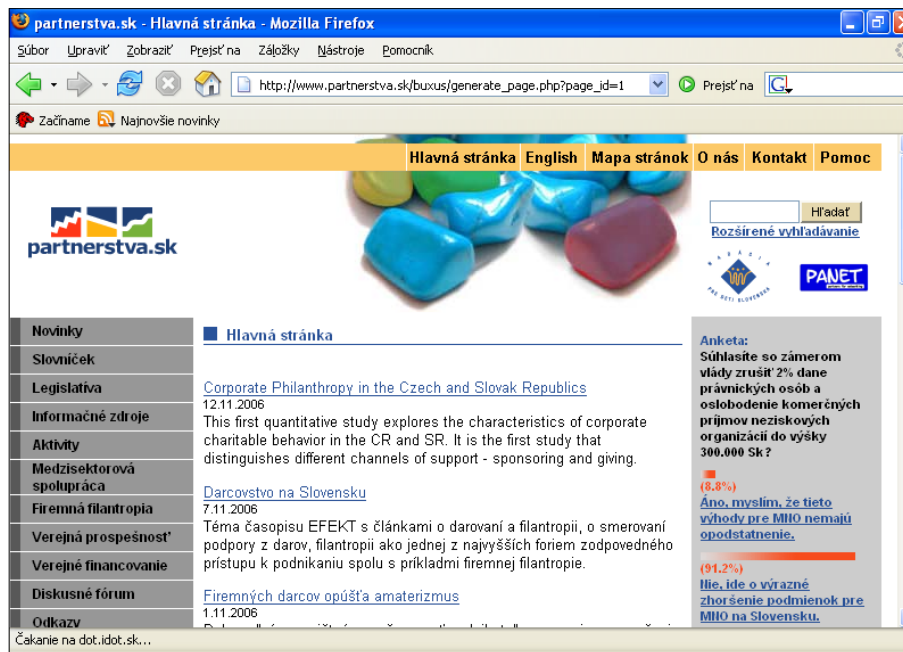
partnerstva.sk - Hlavná stránka - Mozilla Firefox

Súbor Upraviť Zobraziť Prejsť na Záložky Nástroje Pomocník

http://www.partnerstva.sk/buxus/generate_page.php?page_id=1

Prejsť na

Začíname Najnovšie novinky

Hlavná stránka English Mapa stránok O nás Kontakt Pomoc

partnerstva.sk

Hľadať

Rozšírené vyhľadávanie

PANET

Novinky
Slovníček
Legislatíva
Informačné zdroje
Aktivity
Medzisektorová spolupráca
Firemná filantropia
Verejná prospešnosť
Verejné financovanie
Diskusné fórum
Odkazy

Hlavná stránka

Corporate Philanthropy in the Czech and Slovak Republics
12.11.2006
This first quantitative study explores the characteristics of corporate charitable behavior in the CR and SR. It is the first study that distinguishes different channels of support - sponsoring and giving.

Darcovstvo na Slovensku
7.11.2006
Téma časopisu EFEKT s článkami o darovaní a filantropii, o smerovaní podpory z darov, filantropii ako jednej z najvyšších foriem zodpovedného prístupu k podnikaniu spolu s príkladmi firemnej filantropie.

Firemných darcov opúšťa amaterizmus
1.11.2006
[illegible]

Anketa:
Súhlasíte so zámerom vlády zrušiť 2% dane právnických osôb a oslobodenie komerčných príjmov neziskových organizácií do výšky 300.000 Sk?

(8.8%)
Áno, myslím, že tieto výhody pre MNO nemajú opodstatnenie.

(91.2%)
Nie, ide o výrazné zhoršenie podmienok pre MNO na Slovensku.

Čakanie na dot.idot.sk...